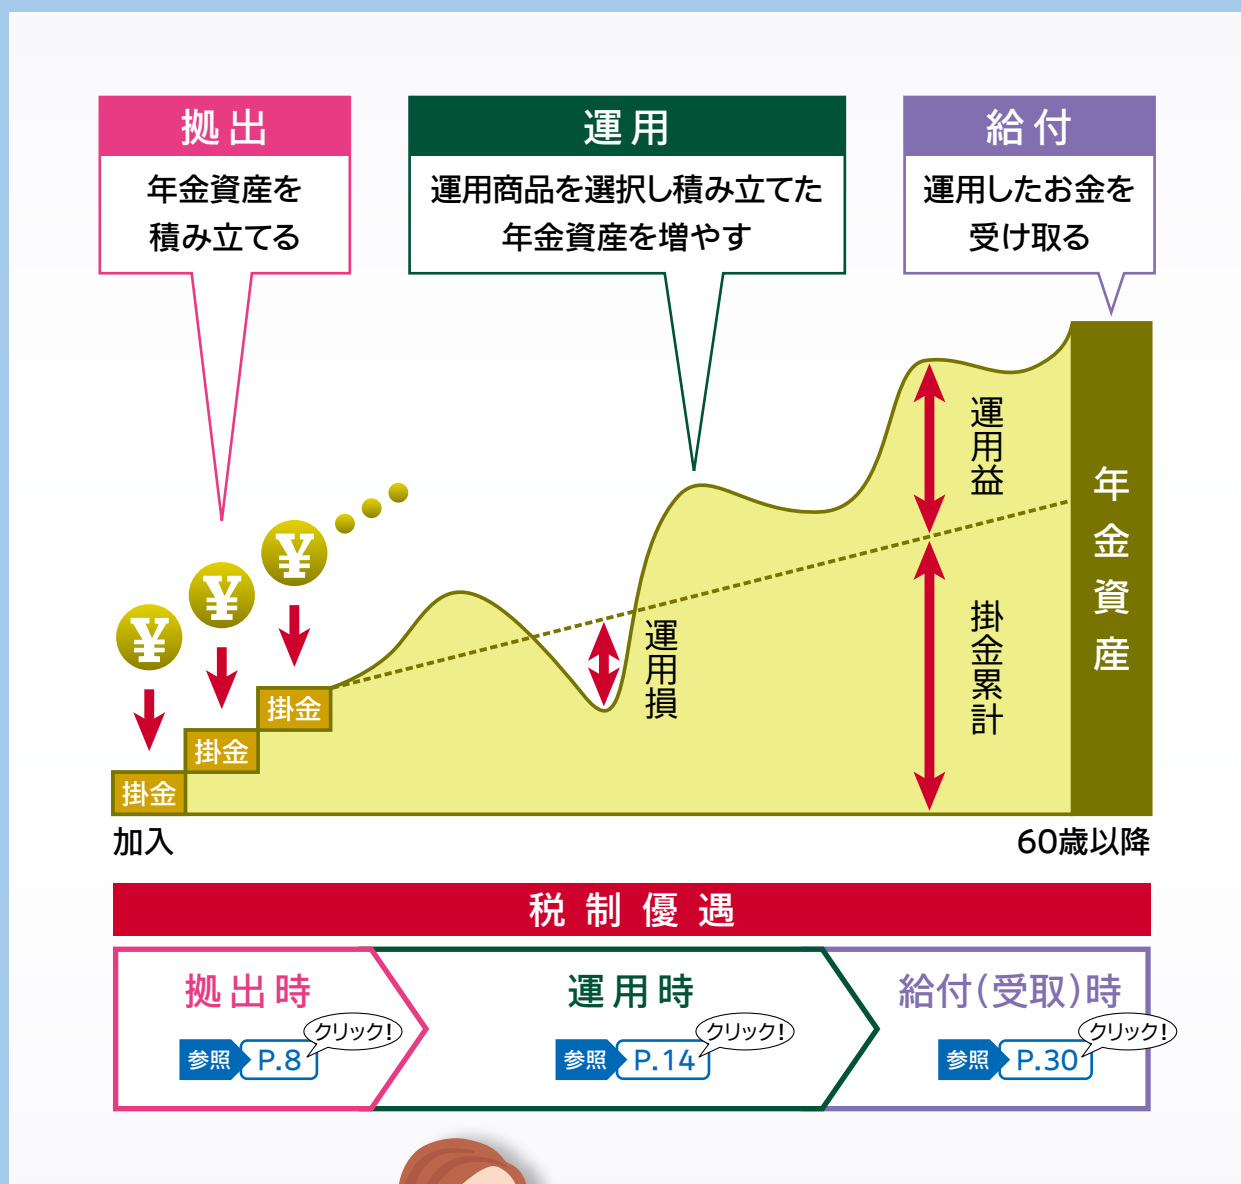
拠出
年金資産を積み立てる

運用
運用商品を選択し積み立てた年金資産を増やす

給付
運用したお金を受け取る

¥
¥
¥

掛金
掛金
掛金

運用損

運用益

掛金累計

年金資産

加入
60歳以降

税制優遇

拠出時
参照 P.8 クリック!

運用時
参照 P.14 クリック!

給付(受取)時
参照 P.30 クリック!